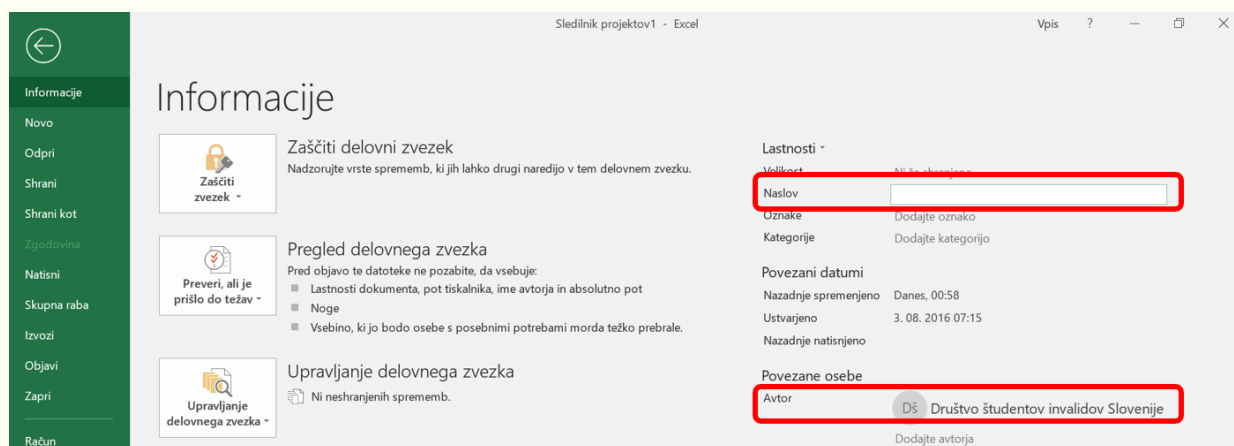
Sledilnik projektov1 - Excel

Vpis ?

Informacije
Novo
Odpri
Shrani
Shrani kot
Zgodovina
Natisni
Skupna raba
Izvozi
Objavi
Zapri
Račun

Informacije

Zaščiti zvezek

Zaščiti delovni zvezek
Nadzorujte vrste sprememb, ki jih lahko drugi naredijo v tem delovnem zvezku.

Preveri, ali je prišlo do težav

Pregled delovnega zvezka
Pred objavo te datoteke ne pozabite, da vsebuje:
Lastnosti dokumenta, pot tiskalnika, ime avtorja in absolutno pot
Noge
Vsebino, ki jo bodo osebe s posebnimi potrebami morda težko prebrale.

Upravljanje delovnega zvezka

Upravljanje delovnega zvezka
Ni neshranjenih sprememb.

Lastnosti
Velikost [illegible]
Naslov
Oznake Dodajte oznako
Kategorije Dodajte kategorijo

Povezani datumi
Nazadnje spremenjeno Danes, 00:58
Ustvarjeno 3. 08. 2016 07:15
Nazadnje natisnjeno

Povezane osebe
Avtor DŠ Društvo študentov invalidov Slovenije
Dodajte avtorja